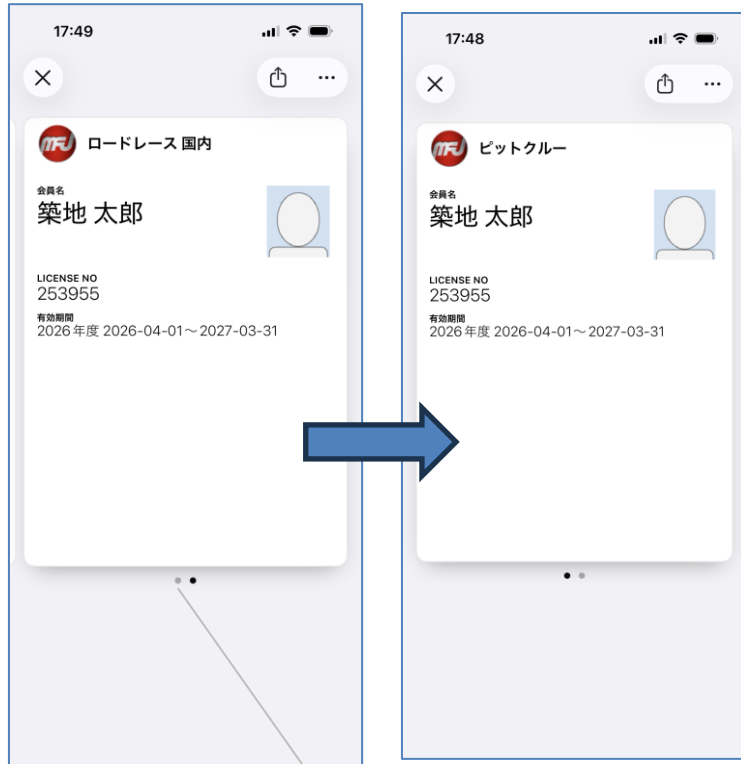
17:49

MFJ ロードレース 国内

会員名
築地 太郎

LICENSE NO
253955

有効期間
2026年度 2026-04-01～2027-03-31

17:48

MFJ ピットクルー

会員名
築地 太郎

LICENSE NO
253955

有効期間
2026年度 2026-04-01～2027-03-31